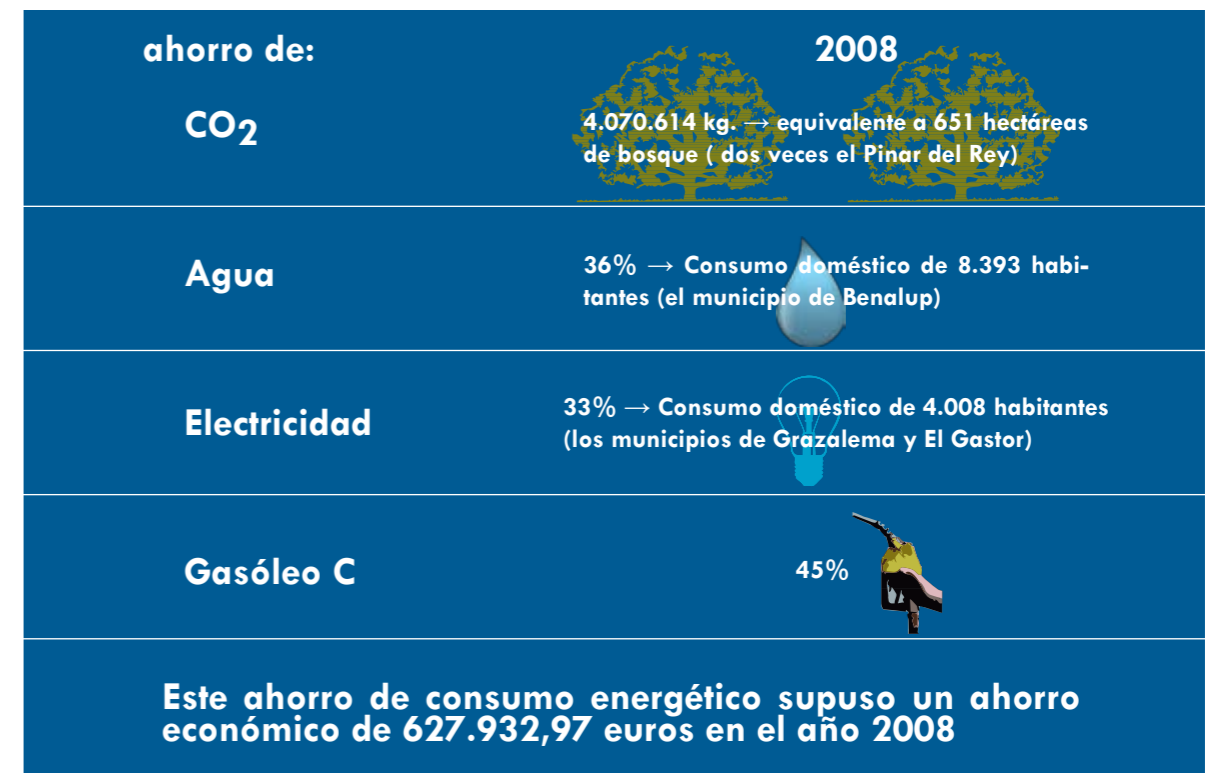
| ahorro de: | 2008 |
|---|---|
| $CO_2$ | 4.070.614 kg. → equivalente a 651 hectáreas de bosque ( dos veces el Pinar del Rey) |
| Agua | 36% → Consumo doméstico de 8.393 habitantes (el municipio de Benalup) |
| Electricidad | 33% → Consumo doméstico de 4.008 habitantes (los municipios de Grazalema y El Gastor) |
| Gasóleo C | 45% |

Este ahorro de consumo energético supuso un ahorro económico de 627.932,97 euros en el año 2008